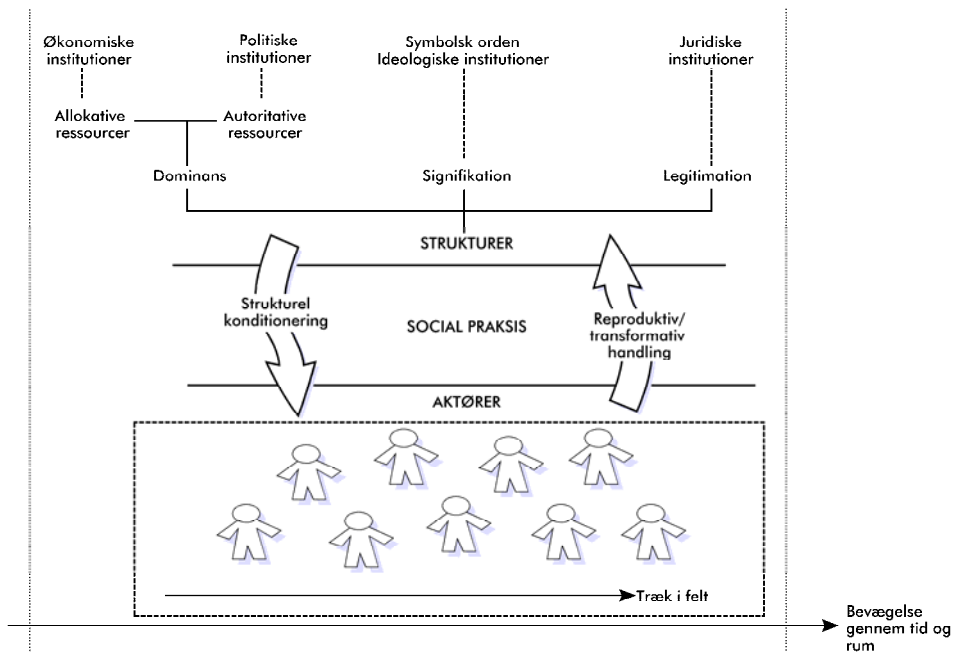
Økonomiske institutioner

Politiske institutioner

Symbolsk orden
Ideologiske institutioner

Juridiske institutioner

Allokative ressourcer

Autoritative ressourcer

Dominans

Signifikation

Legitimation

STRUKTURER

Strukturel konditionering

SOCIAL PRAKSIS

Reproduktiv/ transformativ handling

AKTØRER

Træk i felt

Bevægelse gennem tid og rum